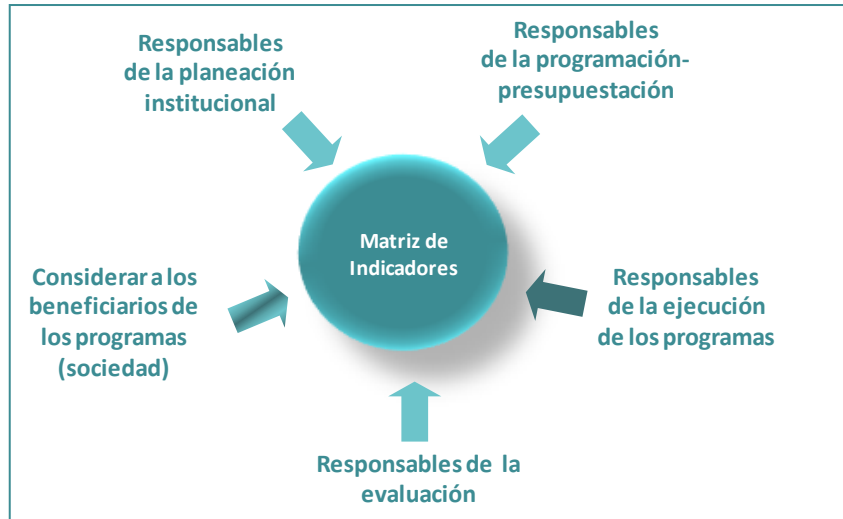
Responsables de la planeación institucional

Responsables de la programación-presupuestación

Matriz de Indicadores

Considerar a los beneficiarios de los programas (sociedad)

Responsables de la ejecución de los programas

Responsables de la evaluación